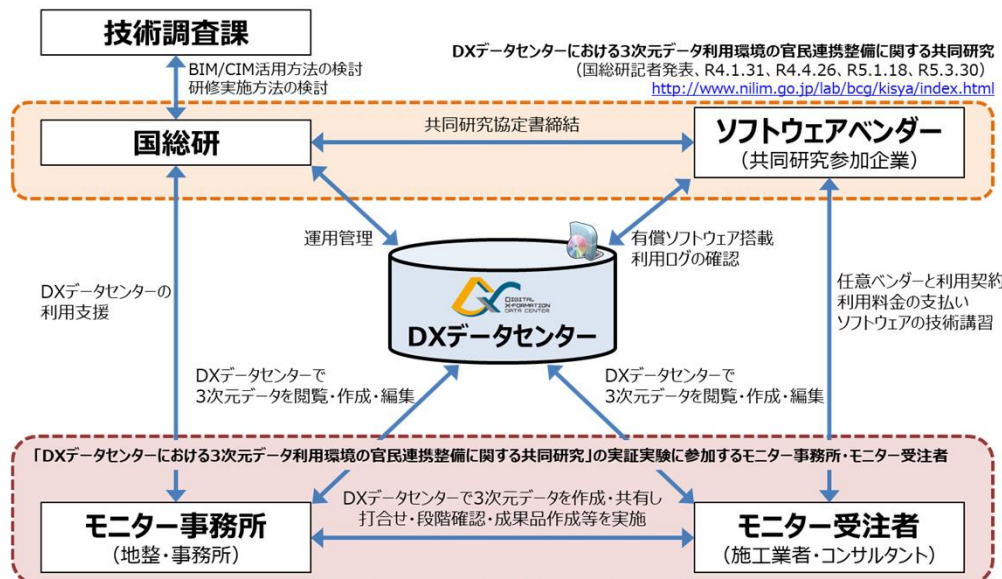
技術調査課

DXデータセンターにおける3次元データ利用環境の官民連携整備に関する共同研究
（国総研記者発表、R4.1.31、R4.4.26、R5.1.18、R5.3.30）
http://www.nilim.go.jp/lab/bcg/kisya/index.html

BIM/CIM活用方法の検討
研修実施方法の検討

国総研

共同研究協定書締結

ソフトウェアベンダー
（共同研究参加企業）

運用管理

有償ソフトウェア搭載
利用ログの確認

DIGITAL TRANSFORMATION DATA CENTER

DXデータセンター

DXデータセンターの
利用支援

任意ベンダーと利用契約
利用料金の支払い
ソフトウェアの技術講習

DXデータセンターで
3次元データを閲覧・作成・編集

DXデータセンターで
3次元データを閲覧・作成・編集

「DXデータセンターにおける3次元データ利用環境の官民連携整備に関する共同研究」の実証実験に参加するモニター事務所・モニター受注者

DXデータセンターで3次元データを作成・共有し
打合せ・段階確認・成果品作成等を実施

モニター事務所
（地整・事務所）

モニター受注者
（施工業者・コンサルタント）